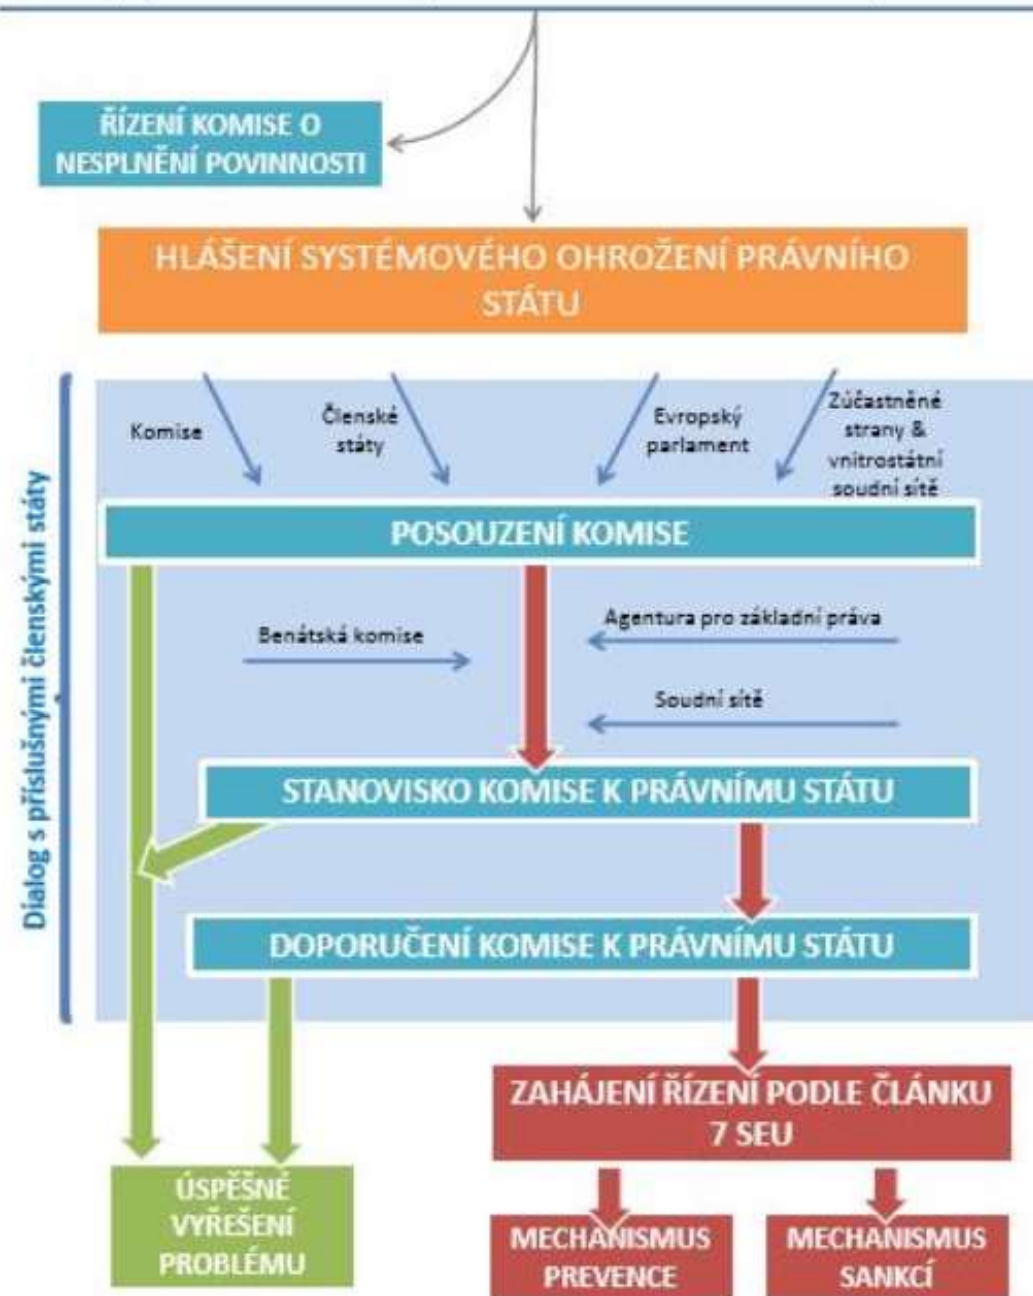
ŘÍZENÍ KOMISE O NESPLNĚNÍ POVINNOSTI

HLÁŠENÍ SYSTÉMOVÉHO OHROŽENÍ PRÁVNÍHO STÁTU

Dialog s příslušnými členskými státy

Komise

Členské státy

Evropský parlament

Zúčastněné strany & vnitrostátní soudní sítě

POSOUZENÍ KOMISE

Benátská komise

Agentura pro základní práva

Soudní sítě

STANOVISKO KOMISE K PRÁVNÍMU STÁTU

DOPORUČENÍ KOMISE K PRÁVNÍMU STÁTU

ZAHÁJENÍ ŘÍZENÍ PODLE ČLÁNKU 7 SEU

ÚSPĚŠNÉ VYŘEŠENÍ PROBLÉMU

MECHANISMUS PREVENCE

MECHANISMUS SANKCÍ